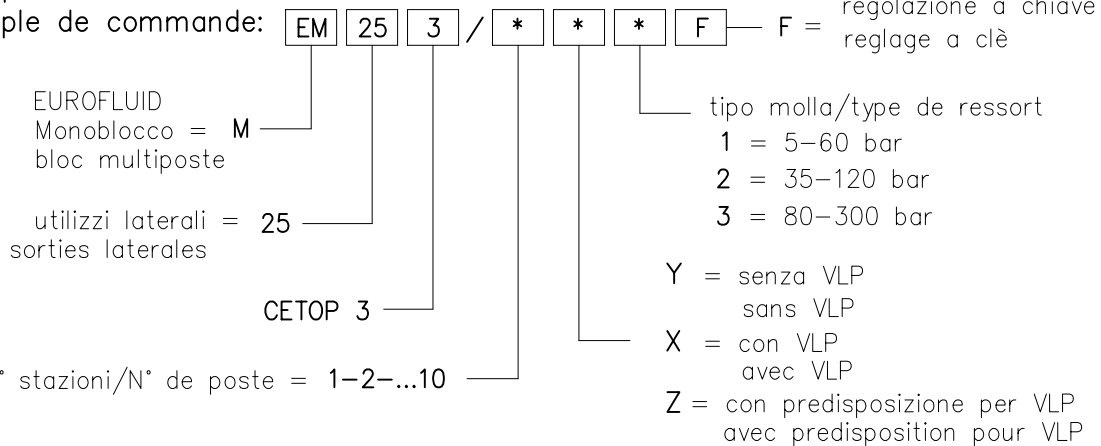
ple de commande: EM 25 3 / * * * F — F = regolazione a chiave reglage a clè

EUROFLUID Monoblocco = M bloc multiposte

utilizzi laterali = 25 sorties laterales

CETOP 3

° stazioni/N° de poste = 1–2–...10

tipo molla/type de ressort
1 = 5–60 bar
2 = 35–120 bar
3 = 80–300 bar

Y = senza VLP
sans VLP
X = con VLP
avec VLP
Z = con predisposizione per VLP
avec predisposition pour VLP